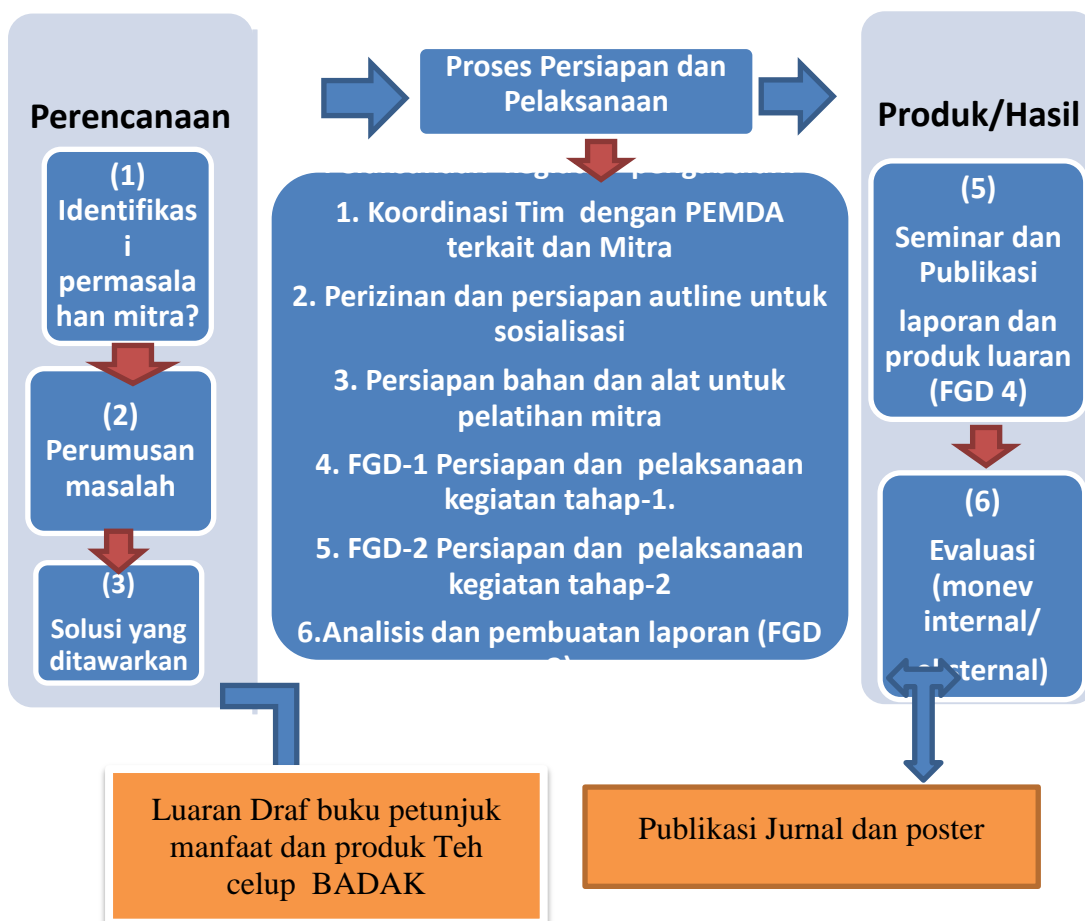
Perencanaan

(1) Identifikasi permasalahan mitra?

(2) Perumusan masalah

(3) Solusi yang ditawarkan

Proses Persiapan dan Pelaksanaan

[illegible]

1. Koordinasi Tim dengan PEMDA terkait dan Mitra

2. Perizinan dan persiapan autline untuk sosialisasi

3. Persiapan bahan dan alat untuk pelatihan mitra

4. FGD-1 Persiapan dan pelaksanaan kegiatan tahap-1.

5. FGD-2 Persiapan dan pelaksanaan kegiatan tahap-2

6.Analisis dan pembuatan laporan (FGD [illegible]

Produk/Hasil

(5) Seminar dan Publikasi

laporan dan produk luaran (FGD 4)

(6) Evaluasi (monev internal/ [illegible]ternal)

Luaran Draf buku petunjuk manfaat dan produk Teh celup BADAK

Publikasi Jurnal dan poster